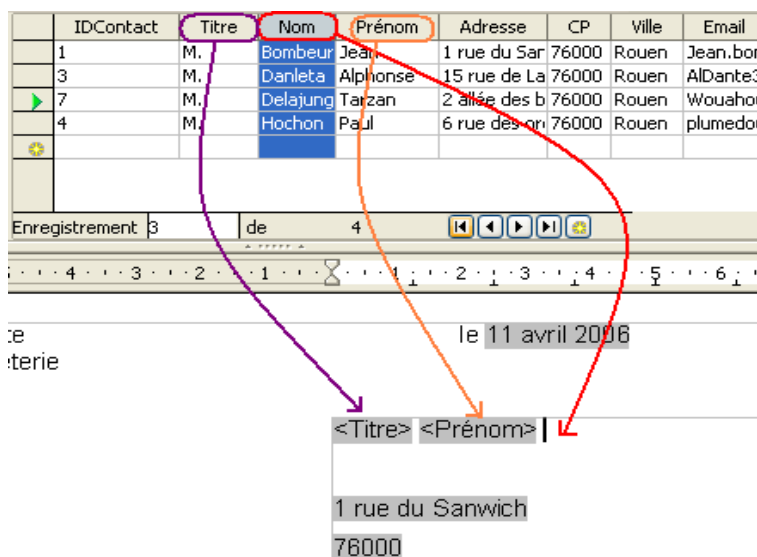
| | IDContact | Titre | Nom | Prénom | Adresse | CP | Ville | Email |
|---|---|---|---|---|---|---|---|---|
| | 1 | M. | Bombeur | Jean | 1 rue du Sar | 76000 | Rouen | Jean.bor |
| | 3 | M. | Danleta | Alphonse | 15 rue de La | 76000 | Rouen | AlDante3 |
| | 7 | M. | Delajung | Tarzan | 2 allée des b | 76000 | Rouen | Wouahou |
| | 4 | M. | Hochon | Paul | 6 rue des or | 76000 | Rouen | plumedou |

Enregistrement 3 de 4

· 4 · · 3 · · 2 · · 1 · · · · 1 · · 2 · · 3 · · 4 · · 5 · · 6

te
terie

le 11 avril 2006

<Titre> <Prénom>

1 rue du Sanwich

76000